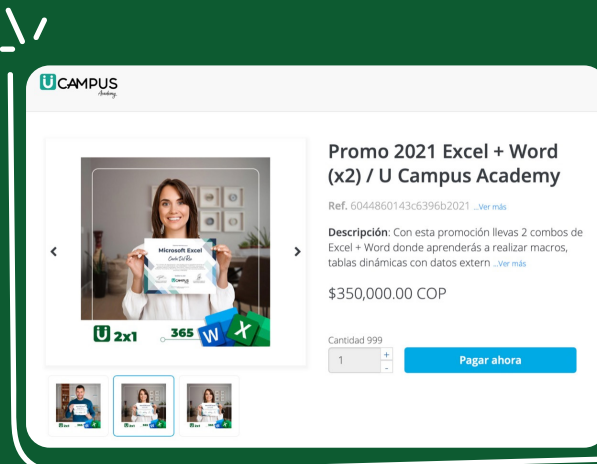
U CAMPUS Academy

Microsoft Excel

U CAMPUS

2x1

365

W X

Promo 2021 Excel + Word (x2) / U Campus Academy

Ref. 6044860143c6396b2021 ...Ver más

Descripción: Con esta promoción llevas 2 combos de Excel + Word donde aprenderás a realizar macros, tablas dinámicas con datos extern ...Ver más

$350,000.00 COP

Cantidad 999

1

+

-

Pagar ahora